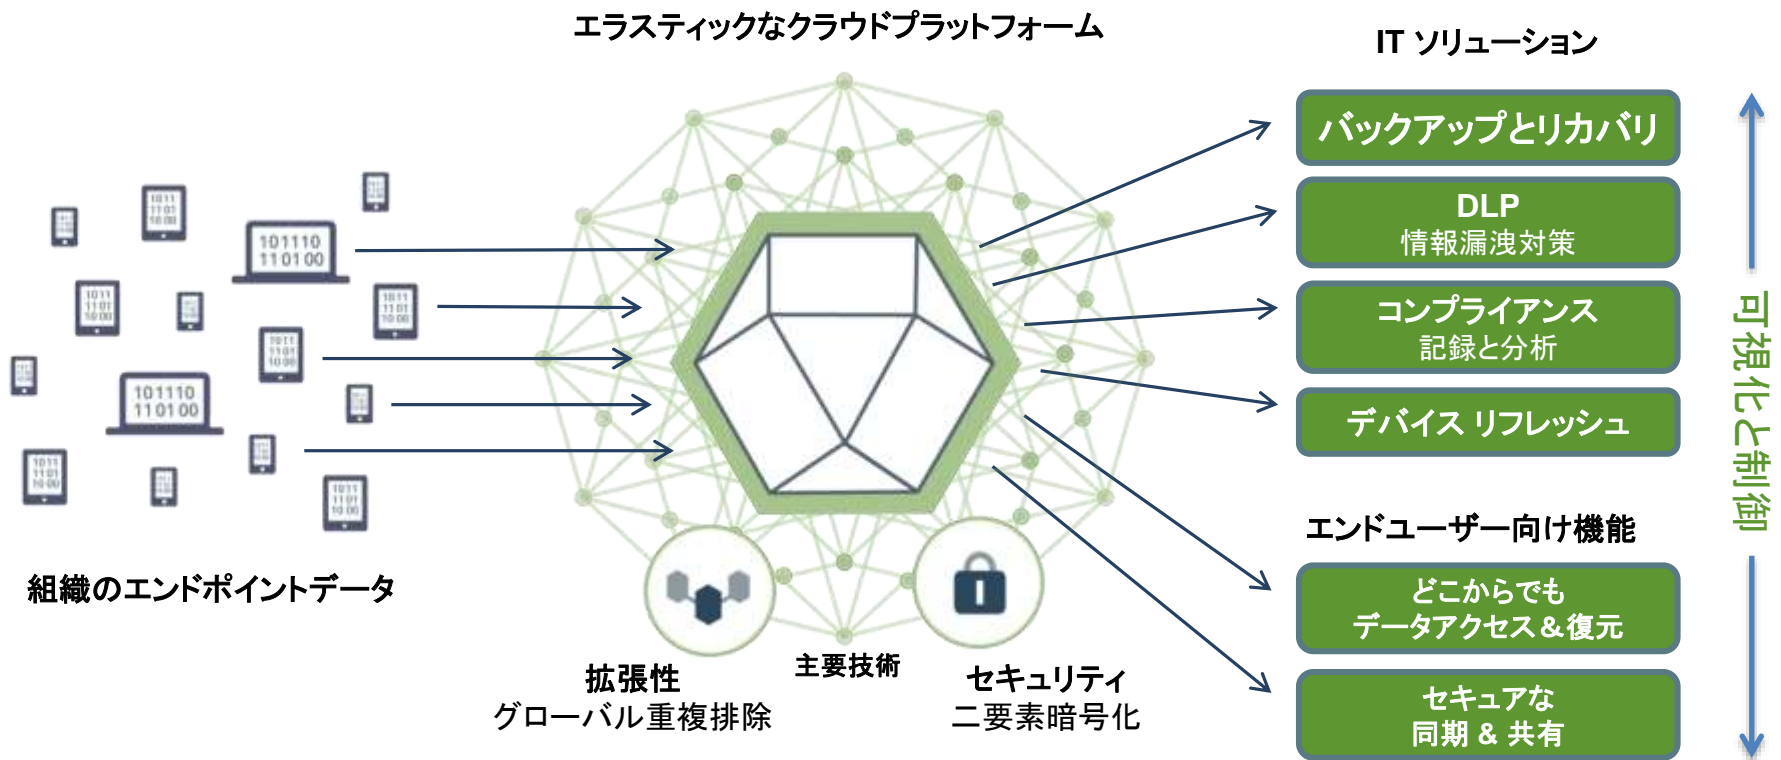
エラスティックなクラウドプラットフォーム

IT ソリューション

バックアップとリカバリ

DLP
情報漏洩対策

コンプライアンス
記録と分析

デバイス リフレッシュ

エンドユーザー向け機能

どこからでも
データアクセス＆復元

セキュアな
同期 & 共有

可視化と制御

101110
110100

1011
1101
1000

組織のエンドポイントデータ

拡張性
グローバル重複排除

主要技術

セキュリティ
二要素暗号化